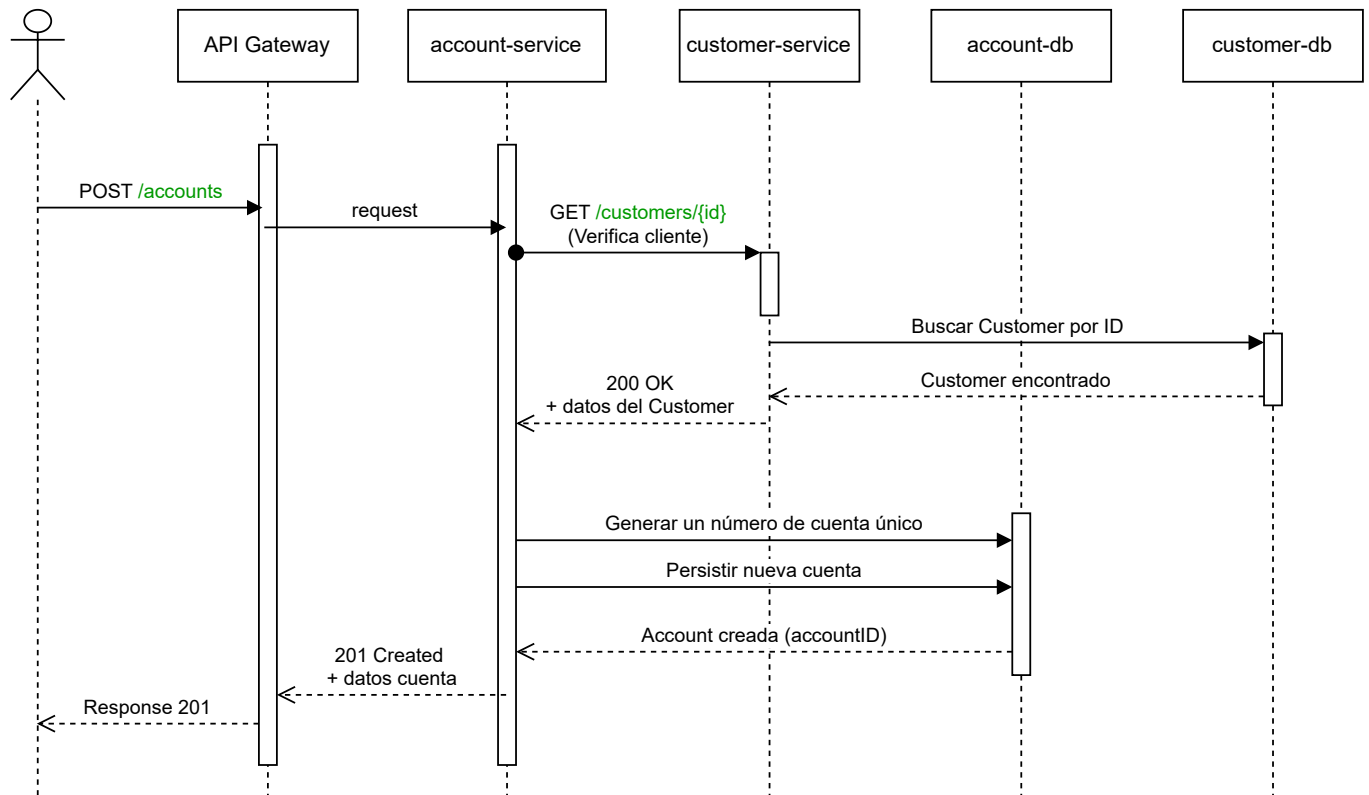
API Gateway

account-service

customer-service

account-db

customer-db

POST /accounts

request

GET /customers/{id}
(Verifica cliente)

Buscar Customer por ID

Customer encontrado

200 OK
+ datos del Customer

Generar un número de cuenta único

Persistir nueva cuenta

Account creada (accountID)

201 Created
+ datos cuenta

Response 201